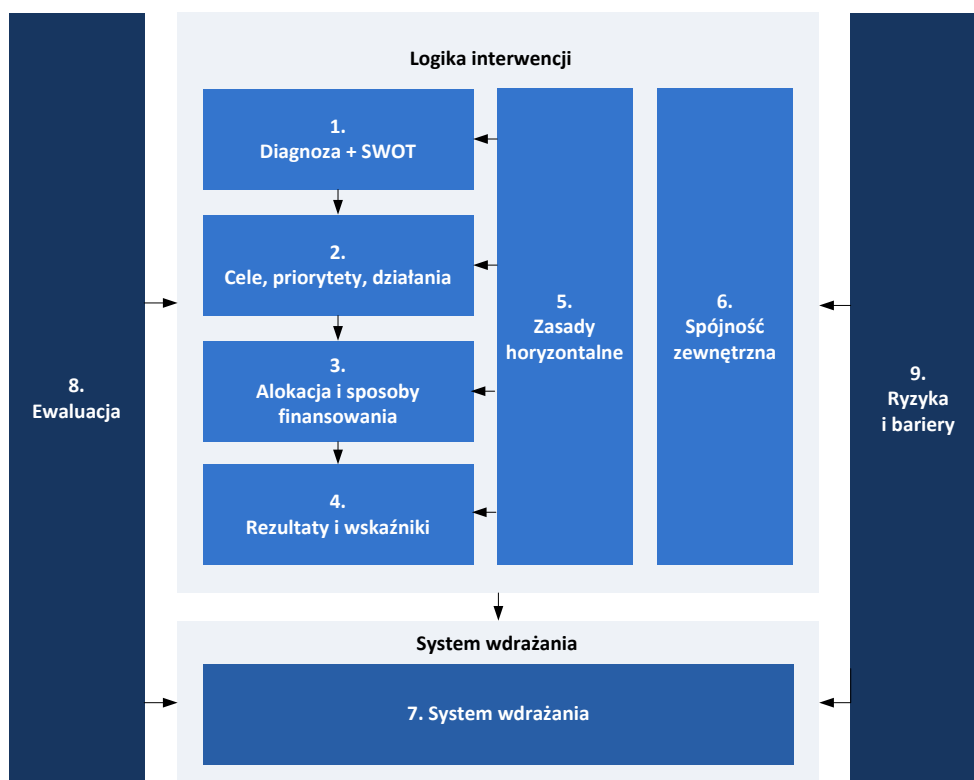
8.
Ewaluacja

Logika interwencji

1.
Diagnoza + SWOT

2.
Cele, priorytety, działania

3.
Alokacja i sposoby finansowania

4.
Rezultaty i wskaźniki

5.
Zasady horyzontalne

6.
Spójność zewnętrzna

9.
Ryzyka i bariery

System wdrażania

7. System wdrażania